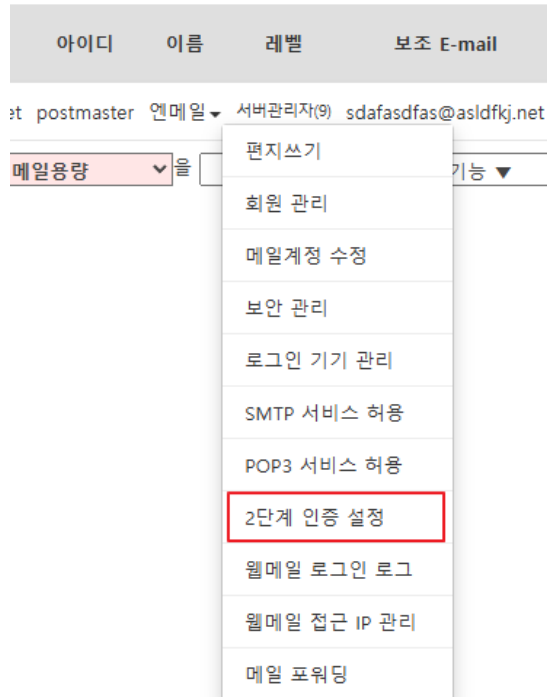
아이디 이름 레벨 보조 E-mail

et postmaster 엔메일 ▾ 서버관리자(9) sdafasdfas@asldfkj.net

메일용량 ▾ 을

기능 ▼

편지쓰기

회원 관리

메일계정 수정

보안 관리

로그인 기기 관리

SMTP 서비스 허용

POP3 서비스 허용

2단계 인증 설정

웹메일 로그인 로그

웹메일 접근 IP 관리

메일 포워딩